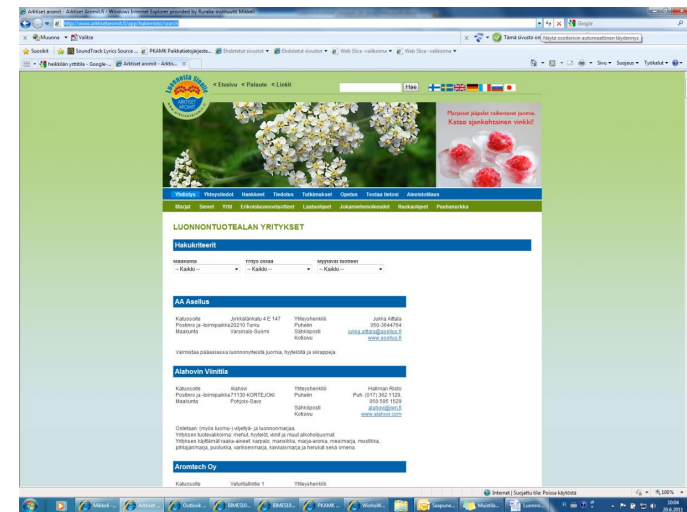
Arktiset aromit - Arktiset AromitA - Windows Internet Explorer provided by Ruralia-instituutti Mikkeli

http://www.arktisetaromit.fi/app/hakemisto/search

Google

Muunna Valitse

Tämä sivusto on Näytä asetukset automaattisen täydennys

Suosikit SoundTrack Lyrics Source ... PKAMK Paikkatietojärjeste... Ehdotetut sivustot Ehdotetut sivustot Web Slice -valikoima Web Slice -valikoima

heikkilän yrittäjä - Google-... Arktiset aromit - Arkti...

Sivu Suojaus Työkalut

< Etusivu < Palaute < Linkit

Hae

Marjanet jäiset naskettavat juoma. Katso ajankohtainen vinkki!

Yleisesti Yhteystiedot Hankkeet Tiedotus Tutkimukset Opetus Testaa tietosi Aineistotilaus

Marjat Sienet Yrtit Erikoisluonnontuotteet Laatuohjeet Jokamiehenoikeudet Reseptit Puolamarkka

LUONNONTUOTEALAN YRITYKSET

Hakukriteerit

Maakunta
-- Kaikki --

Yrityksen koko
-- Kaikki --

Myytävät tuotteet
-- Kaikki --

AA Asellus

| Katuosoite | Jyrkkälänkatu 4 E 147 | Yhteyshenkilö | Jukka Alftala |
|---|---|---|---|
| Postinro ja -toimipaikka | 20210 Turku | Puhelin | 050-3644764 |
| Maakunta | Varsinais-Suomi | Sähköposti | jukka.alftala@asellus.fi |
| | | Kotisivu | www.asellus.fi |

Valmistaa pääasiassa luonnonyrtteistä juomia, hyytelöitä ja siirappeja.

Alahovin Viinitila

| Katuosoite | Alahovi | Yhteyshenkilö | Hakman Risto |
|---|---|---|---|
| Postinro ja -toimipaikka | 71130 KORTEJOKI | Puhelin | Puh. (017) 362 1129, 050 595 1529 |
| Maakunta | Pohjois-Savo | Sähköposti | alahovi@iwn.fi |
| | | Kotisivu | www.alahovi.com |

Ostetaan: (myös luomu-) viljeltyjä- ja luonnonmarjoja.
Yrityksen tuotevalikoima: mehut, hyytelöt, viinit ja muut alkoholijuomat.
Yritys käyttää raaka-aineet: karpalo, mansikka, marja-aronia, mesimarja, mustikka, pihlajanmarja, puolukka, variksenmarja, ja herukat sekä omena.

Aromtech Oy

| Katuosoite | Veturitallintie 1 | Yhteyshenkilö | |
|---|---|---|---|

Internet | Suojattu tila: Poissa käytöstä 100%

Mikkeli ... Arktiset ... Outlook ... BIME20... BIME20... PKAMK... Works... Iaapune... Muistia... Luonno... 10:04 29.6.2011